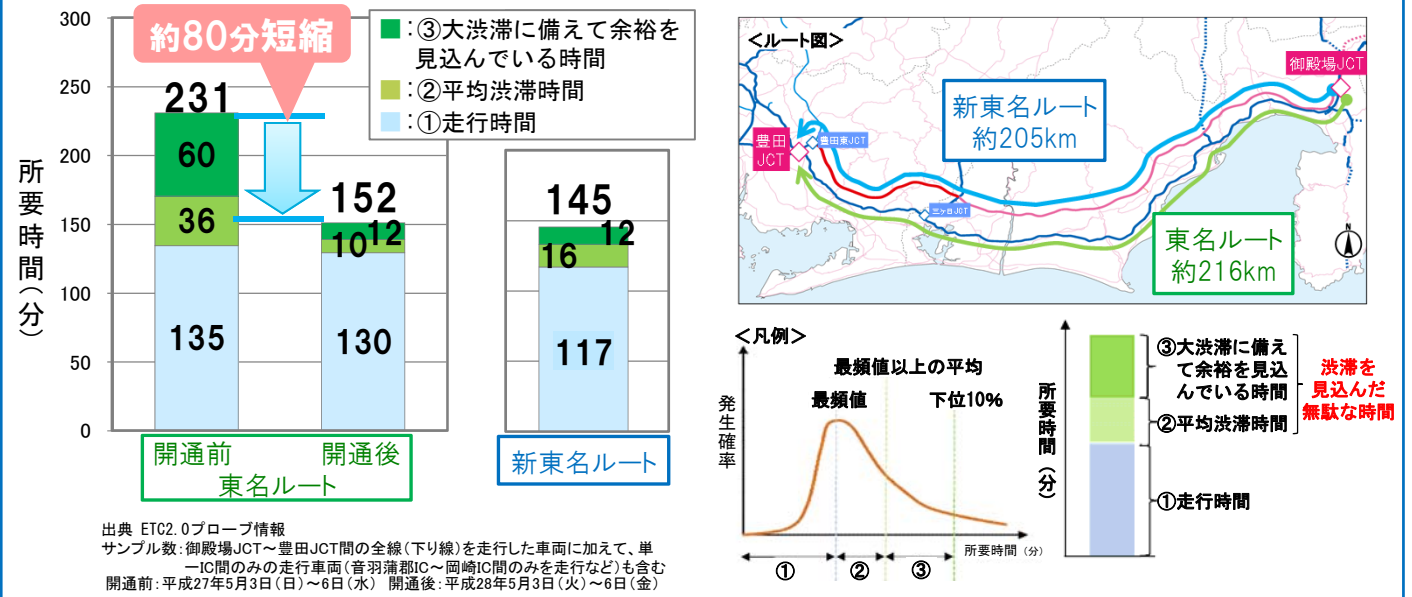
300
250
200
150
100
50
0

所要時間（分）

約80分短縮

■：③大渋滞に備えて余裕を見込んでいる時間
■：②平均渋滞時間
■：①走行時間

231
60
36
135

152
12
10
130

145
12
16
117

開通前
開通後
東名ルート

新東名ルート

出典 ETC2.0プローブ情報
サンプル数：御殿場JCT～豊田JCT間の全線（下り線）を走行した車両に加えて、単一IC間のみの走行車両（音羽蒲郡IC～岡崎IC間のみを走行など）も含む
開通前：平成27年5月3日（日）～6日（水） 開通後：平成28年5月3日（火）～6日（金）

＜ルート図＞
御殿場JCT
新東名ルート 約205km
豊田JCT
豊田東JCT
三ケ日JCT
東名ルート 約216km
N

＜凡例＞
最頻値以上の平均
最頻値
下位10%
発生確率
所要時間（分）
①
②
③

所要時間（分）
③大渋滞に備えて余裕を見込んでいる時間
②平均渋滞時間
①走行時間
渋滞を見込んだ無駄な時間